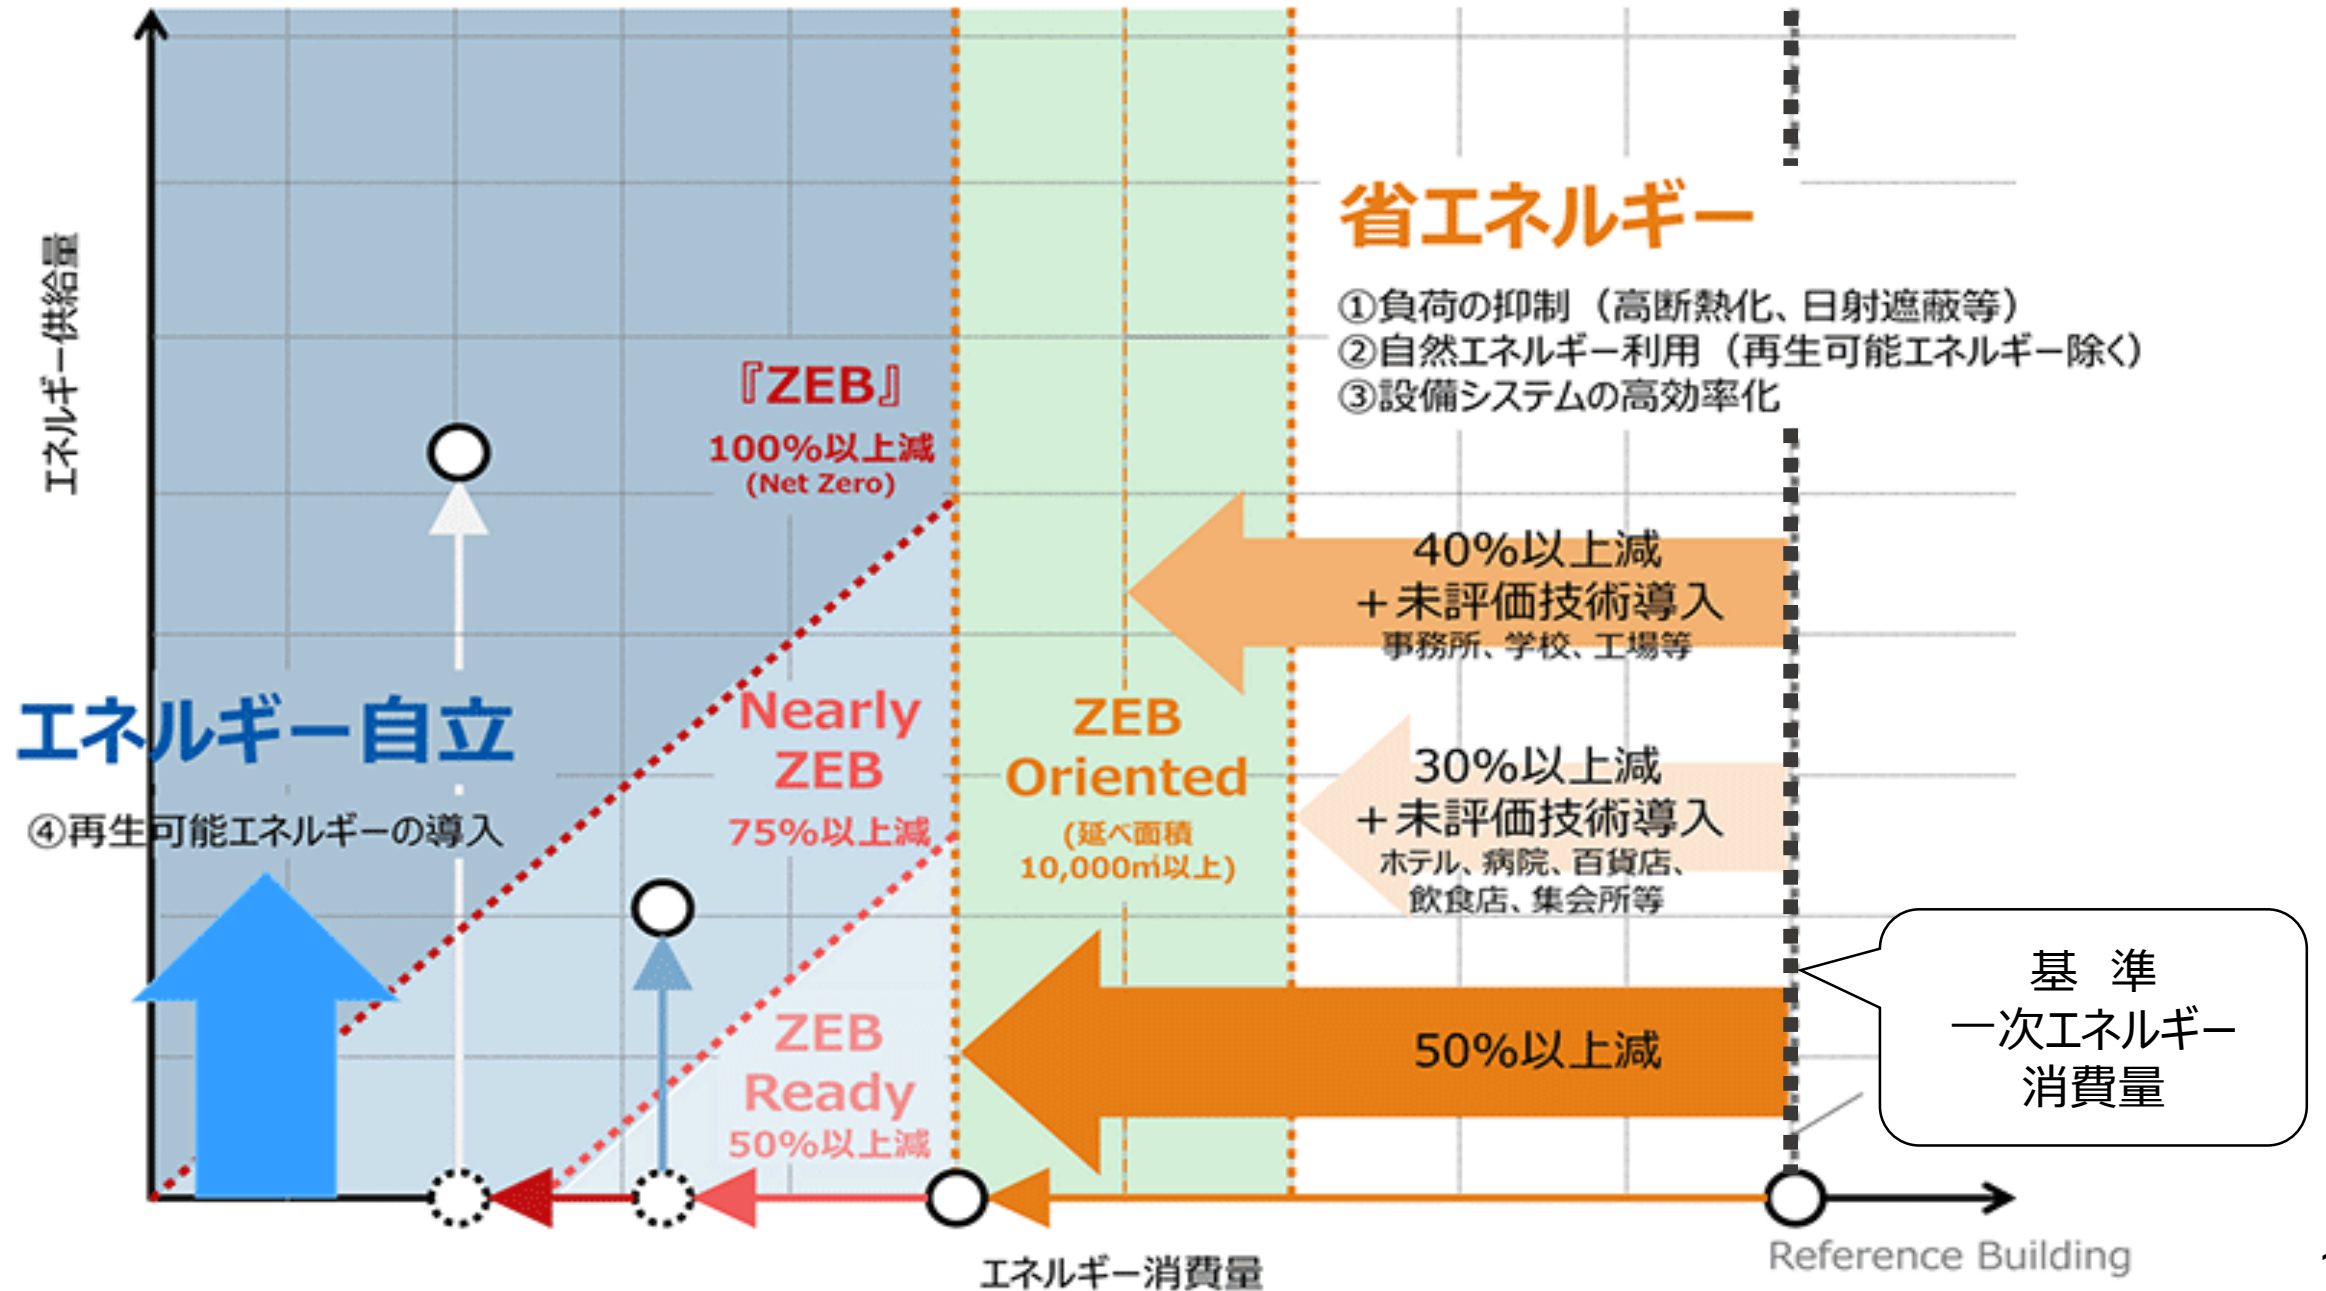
エネルギー供給量

『ZEB』
100%以上減
(Net Zero)

省エネルギー
①負荷の抑制（高断熱化、日射遮蔽等）
②自然エネルギー利用（再生可能エネルギー除く）
③設備システムの高効率化

40%以上減
＋未評価技術導入
事務所、学校、工場等

エネルギー自立
④再生可能エネルギーの導入

Nearly ZEB
75%以上減

ZEB Oriented
(延べ面積 10,000㎡以上)

30%以上減
＋未評価技術導入
ホテル、病院、百貨店、飲食店、集会所等

基　準
一次エネルギー
消費量

ZEB Ready
50%以上減

50%以上減

エネルギー消費量

Reference Building